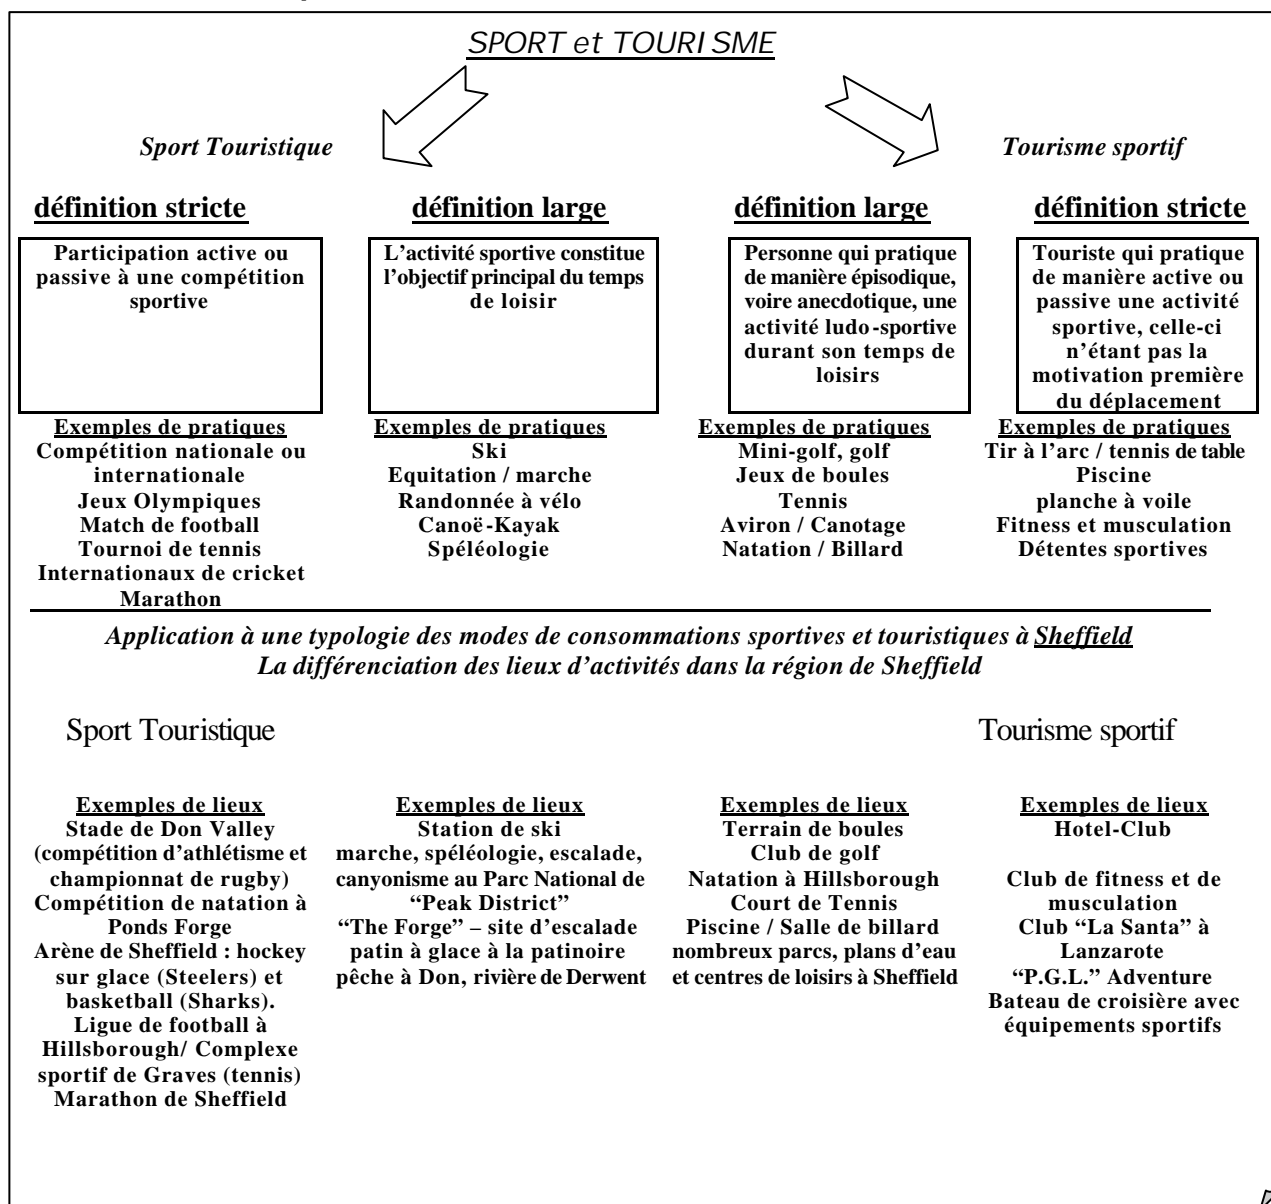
SPORT et TOURISME

Sport Touristique

Tourisme sportif

définition stricte

Participation active ou passive à une compétition sportive

Exemples de pratiques
Compétition nationale ou internationale
Jeux Olympiques
Match de football
Tournoi de tennis
Internationaux de cricket
Marathon

définition large

L'activité sportive constitue l'objectif principal du temps de loisir

Exemples de pratiques
Ski
Equitation / marche
Randonnée à vélo
Canoë-Kayak
Spéléologie

définition large

Personne qui pratique de manière épisodique, voire anecdotique, une activité ludo-sportive durant son temps de loisirs

Exemples de pratiques
Mini-golf, golf
Jeux de boules
Tennis
Aviron / Canotage
Natation / Billard

définition stricte

Touriste qui pratique de manière active ou passive une activité sportive, celle-ci n'étant pas la motivation première du déplacement

Exemples de pratiques
Tir à l'arc / tennis de table
Piscine
planche à voile
Fitness et musculation
Détentes sportives

Application à une typologie des modes de consommations sportives et touristiques à Sheffield
La différenciation des lieux d'activités dans la région de Sheffield

Sport Touristique

Tourisme sportif

Exemples de lieux
Stade de Don Valley (compétition d'athlétisme et championnat de rugby)
Compétition de natation à Ponds Forge
Arène de Sheffield : hockey sur glace (Steelers) et basketball (Sharks).
Ligue de football à Hillsborough/ Complexe sportif de Graves (tennis)
Marathon de Sheffield

Exemples de lieux
Station de ski
marche, spéléologie, escalade, canyonisme au Parc National de "Peak District"
"The Forge" – site d'escalade
patin à glace à la patinoire
pêche à Don, rivière de Derwent

Exemples de lieux
Terrain de boules
Club de golf
Natation à Hillsborough
Court de Tennis
Piscine / Salle de billard
nombreux parcs, plans d'eau et centres de loisirs à Sheffield

Exemples de lieux
Hotel-Club

Club de fitness et de musculation
Club "La Santa" à Lanzarote
"P.G.L." Adventure
Bateau de croisière avec équipements sportifs